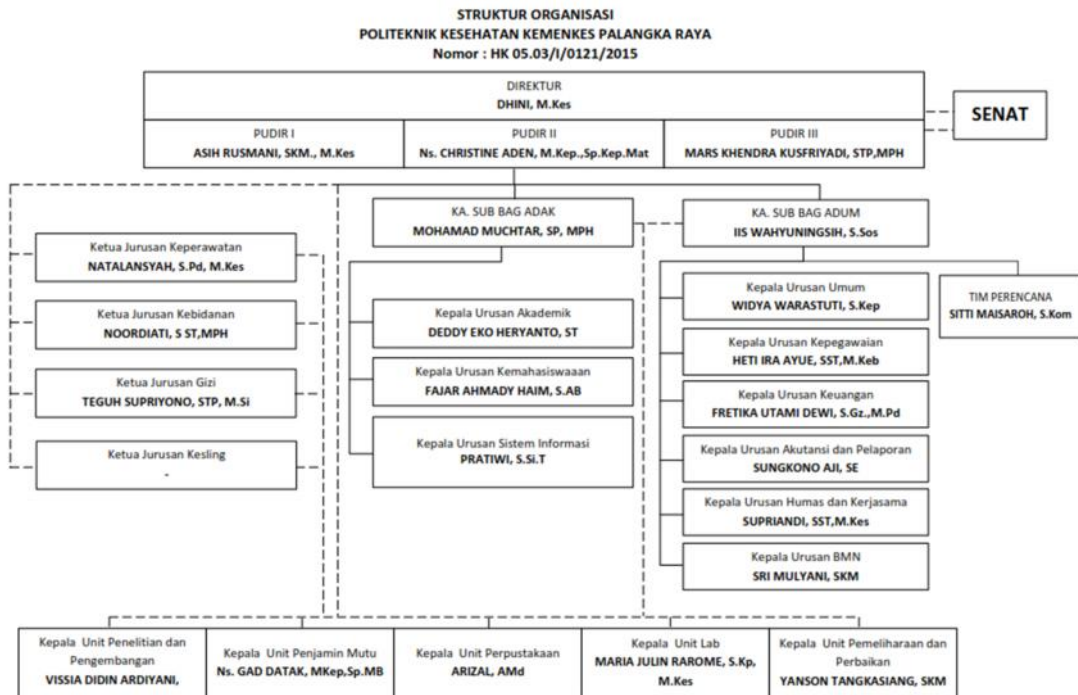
STRUKTUR ORGANISASI
POLITEKNIK KESEHATAN KEMENKES PALANGKA RAYA
Nomor : HK 05.03/I/0121/2015

DIREKTUR
DHINI, M.Kes

SENAT

PUDIR I
ASIH RUSMANI, SKM., M.Kes

PUDIR II
Ns. CHRISTINE ADEN, M.Kep.,Sp.Kep.Mat

PUDIR III
MARS KHENDRA KUSFRIYADI, STP,MPH

KA. SUB BAG ADAK
MOHAMAD MUCHTAR, SP, MPH

KA. SUB BAG ADUM
IIS WAHYUNINGSIH, S.Sos

Ketua Jurusan Keperawatan
NATALANSYAH, S.Pd, M.Kes

Ketua Jurusan Kebidanan
NOORDIATI, S ST,MPH

Ketua Jurusan Gizi
TEGUH SUPRIYONO, STP, M.Si

Ketua Jurusan Kesling
-

Kepala Urusan Akademik
DEDDY EKO HERYANTO, ST

Kepala Urusan Kemahasiswaaan
FAJAR AHMADY HAIM, S.AB

Kepala Urusan Sistem Informasi
PRATIWI, S.Si.T

Kepala Urusan Umum
WIDYA WARASTUTI, S.Kep

TIM PERENCANA
SITTI MAISAROH, S.Kom

Kepala Urusan Kepegawaian
HETI IRA AYUE, SST,M.Keb

Kepala Urusan Keuangan
FRETIKA UTAMI DEWI, S.Gz.,M.Pd

Kepala Urusan Akutansi dan Pelaporan
SUNGKONO AJI, SE

Kepala Urusan Humas dan Kerjasama
SUPRIANDI, SST,M.Kes

Kepala Urusan BMN
SRI MULYANI, SKM

Kepala Unit Penelitian dan Pengembangan
VISSIA DIDIN ARDIYANI,

Kepala Unit Penjamin Mutu
Ns. GAD DATAK, MKep,Sp.MB

Kepala Unit Perpustakaan
ARIZAL, AMd

Kepala Unit Lab
MARIA JULIN RAROME, S.Kp, M.Kes

Kepala Unit Pemeliharaan dan Perbaikan
YANSON TANGKASIANG, SKM